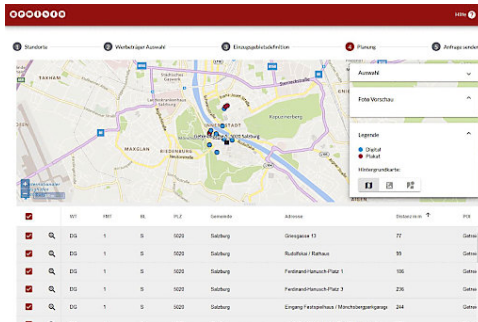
Hilfe

1 Standorte
2 Werbeträger Auswahl
3 Einsatzgebietsdefinition
4 Planung
5 Anfrage senden

Auswahl
Foto Vorschau
Legende
Digital
Plakat
Hintergrundkarte:

TAXHAM
MAXGLAN
RIEDENBURG
ALTSTADT
Salzburg

| | | WT | WH | BL | PLZ | Gemeinde | Adresse | Distanz in m | POI |
|---|---|---|---|---|---|---|---|---|---|
| | | DG | 1 | S | 5020 | Salzburg | Griesgasse 13 | 77 | Getre |
| | | DG | 1 | S | 5020 | Salzburg | Rudolfskai / Rathaus | 99 | Getre |
| | | DG | 1 | S | 5020 | Salzburg | Ferdinand-Hanusch-Platz 1 | 106 | Getre |
| | | DG | 1 | S | 5020 | Salzburg | Ferdinand-Hanusch-Platz 3 | 236 | Getre |
| | | DG | 1 | S | 5020 | Salzburg | Eingang Festspielhaus / Mönchsberggarage | 244 | Getre |